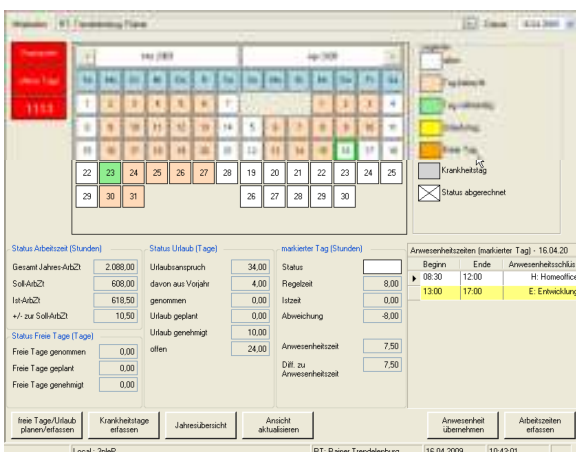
Mitarbeiter: RT: Trendelenburg, Rainer

Datum: 16.04.2009

Resturlaub

offene Tage

1111

mrz 2009

apr 2009

Legende

Feiertag

Krankheitstag

Status abgerechnet

| 22 | 23 | 24 | 25 | 26 | 27 | 28 |
|---|---|---|---|---|---|---|
| 29 | 30 | 31 | | | | |

| 19 | 20 | 21 | 22 | 23 | 24 | 25 |
|---|---|---|---|---|---|---|
| 26 | 27 | 28 | 29 | 30 | | |

Status Arbeitszeit (Stunden)

| | |
|---|---|
| Gesamt Jahres-ArbZt | 2.088,00 |
| Soll-ArbZt | 608,00 |
| Ist-ArbZt | 618,50 |
| +/- zur Soll-ArbZt | 10,50 |

Status Freie Tage (Tage)

| | |
|---|---|
| Freie Tage genommen | 0,00 |
| Freie Tage geplant | 0,00 |
| Freie Tage genehmigt | 0,00 |

Status Urlaub (Tage)

| | |
|---|---|
| Urlaubsanspruch | 34,00 |
| davon aus Vorjahr | 4,00 |
| genommen | 0,00 |
| Urlaub geplant | 0,00 |
| Urlaub genehmigt | 10,00 |
| offen | 24,00 |

markierter Tag (Stunden)

| | |
|---|---|
| Status | |
| Regelzeit | 8,00 |
| Istzeit | 0,00 |
| Abweichung | -8,00 |
| Anwesenheitszeit | 7,50 |
| Diff. zu Anwesenheitszeit | 7,50 |

Anwesenheitszeiten (markierter Tag) - 16.04.20

| Beginn | Ende | Anwesenheitsschlüs |
|---|---|---|
| 08:30 | 12:00 | H: Homeoffice |
| 13:00 | 17:00 | E: Entwicklung |

freie Tage/Urlaub planen/erfassen

Krankheitstage erfassen

Jahresübersicht

Ansicht aktualisieren

Anwesenheit übernehmen

Arbeitszeiten erfassen

Local : 2nleP

RT: Rainer Trendelenburg

16.04.2009

10:43:01